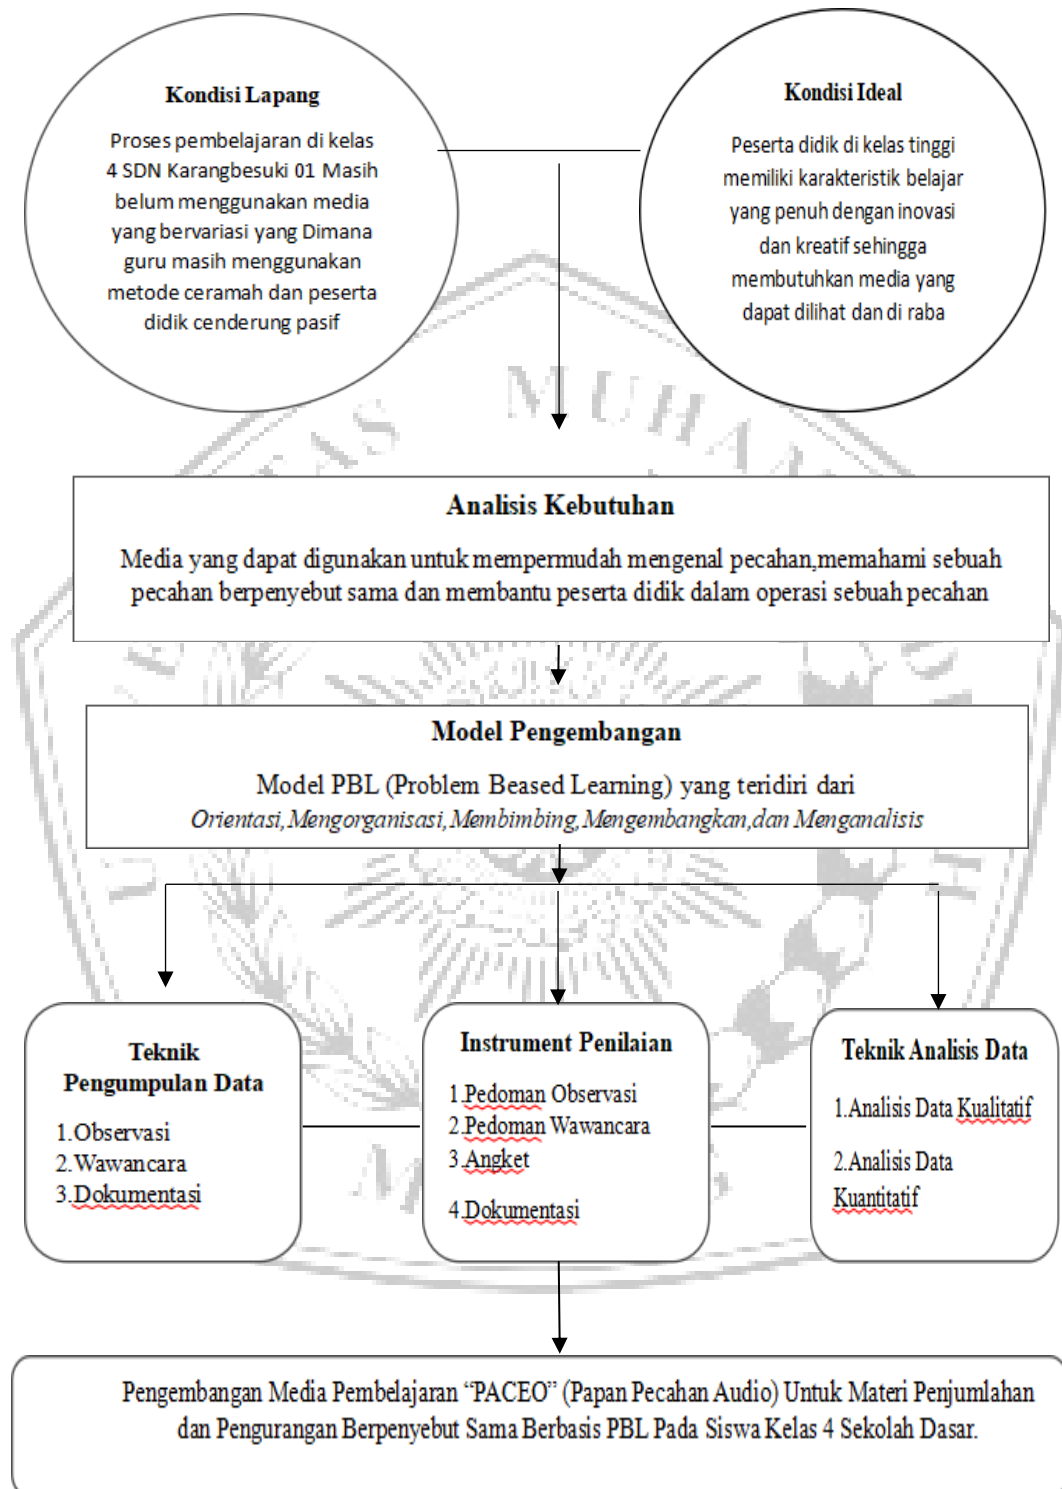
Kondisi Lapang

Proses pembelajaran di kelas 4 SDN Karangbesuki 01 Masih belum menggunakan media yang bervariasi yang Dimana guru masih menggunakan metode ceramah dan peserta didik cenderung pasif

Kondisi Ideal

Peserta didik di kelas tinggi memiliki karakteristik belajar yang penuh dengan inovasi dan kreatif sehingga membutuhkan media yang dapat dilihat dan di raba

Analisis Kebutuhan

Media yang dapat digunakan untuk mempermudah mengenal pecahan,memahami sebuah pecahan berpenyebut sama dan membantu peserta didik dalam operasi sebuah pecahan

Model Pengembangan

Model PBL (Problem Beased Learning) yang teridiri dari Orientasi,Mengorganisasi,Membimbing,Mengembangkan,dan Menganalisis

Teknik Pengumpulan Data

1.Observasi
2.Wawancara
3.Dokumentasi

Instrument Penilaian

1.Pedoman Observasi
2.Pedoman Wawancara
3.Angket
4.Dokumentasi

Teknik Analisis Data

1.Analisis Data Kualitatif
2.Analisis Data Kuantitatif

Pengembangan Media Pembelajaran "PACEO" (Papan Pecahan Audio) Untuk Materi Penjumlahan dan Pengurangan Berpenyebut Sama Berbasis PBL Pada Siswa Kelas 4 Sekolah Dasar.